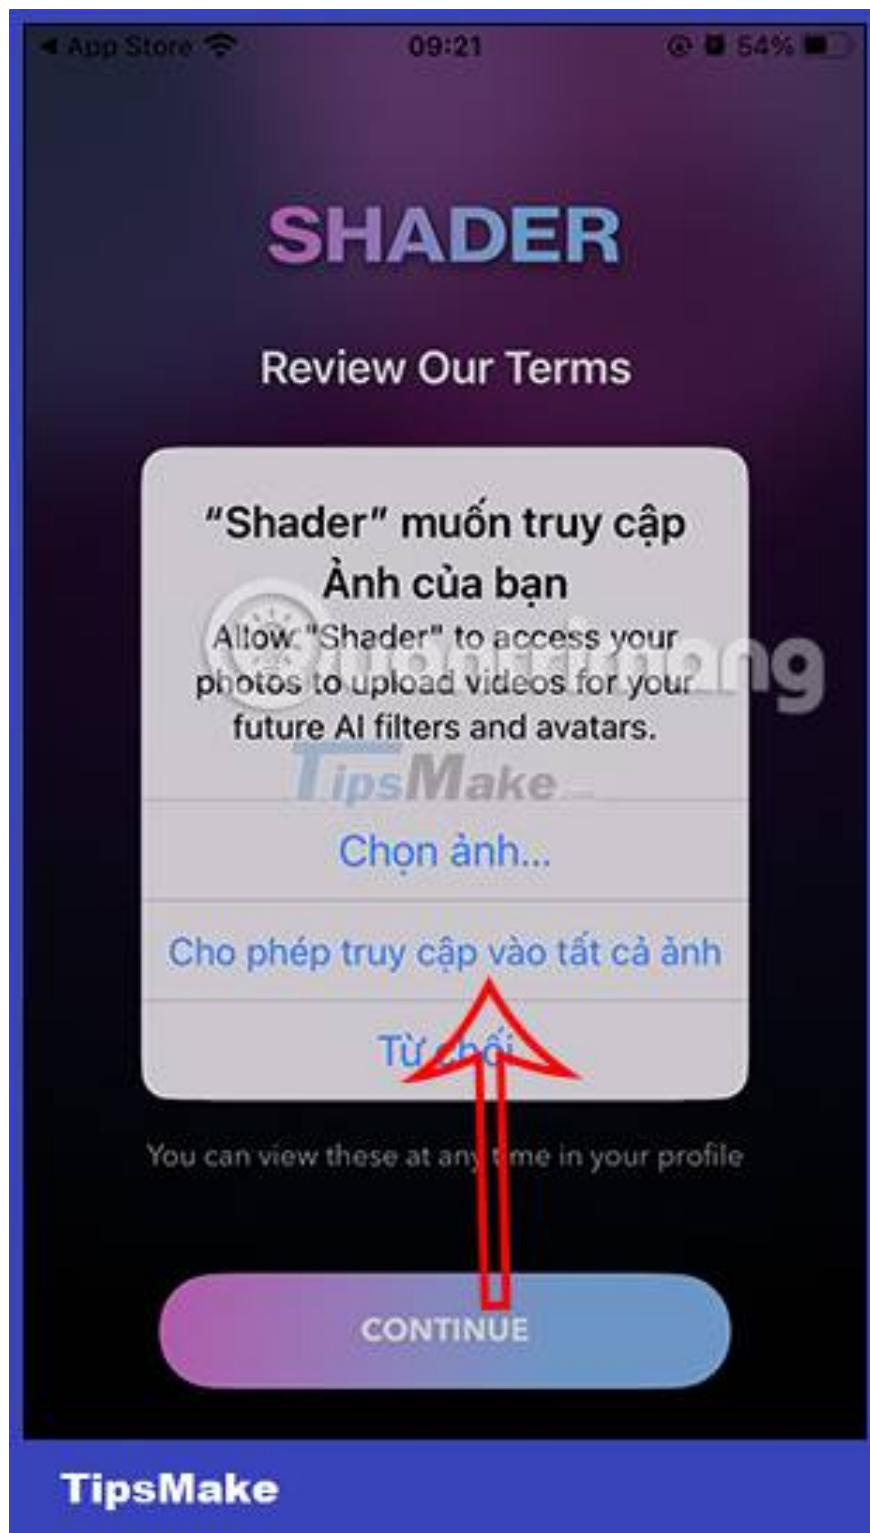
◀ App Store 09:21 54%

SHADER

Review Our Terms

"Shader" muốn truy cập Ảnh của bạn

Allow "Shader" to access your photos to upload videos for your future AI filters and avatars.

TipsMake

Chọn ảnh...

Cho phép truy cập vào tất cả ảnh

Từ chối

You can view these at any time in your profile

CONTINUE

TipsMake